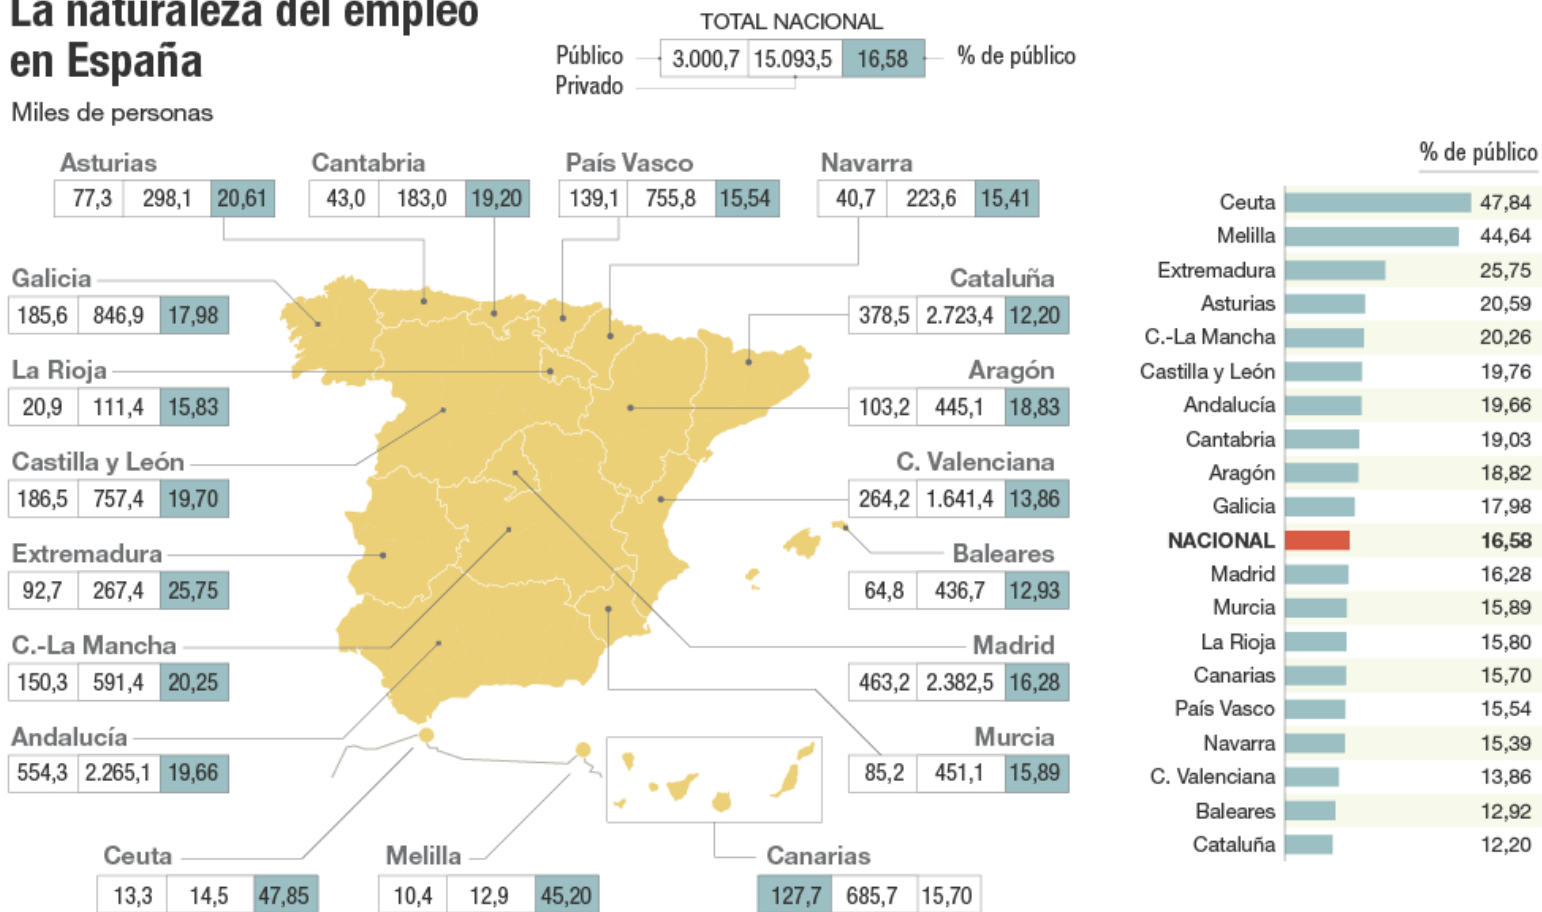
La naturaleza del empleo en España

Miles de personas

TOTAL NACIONAL

Público Privado

| 3.000,7 | 15.093,5 | 16,58 |
|---|---|---|

% de público

Asturias

| 77,3 | 298,1 | 20,61 |
|---|---|---|

Cantabria

| 43,0 | 183,0 | 19,20 |
|---|---|---|

País Vasco

| 139,1 | 755,8 | 15,54 |
|---|---|---|

Navarra

| 40,7 | 223,6 | 15,41 |
|---|---|---|

Galicia

| 185,6 | 846,9 | 17,98 |
|---|---|---|

La Rioja

| 20,9 | 111,4 | 15,83 |
|---|---|---|

Castilla y León

| 186,5 | 757,4 | 19,70 |
|---|---|---|

Extremadura

| 92,7 | 267,4 | 25,75 |
|---|---|---|

C.-La Mancha

| 150,3 | 591,4 | 20,25 |
|---|---|---|

Andalucía

| 554,3 | 2.265,1 | 19,66 |
|---|---|---|

Cataluña

| 378,5 | 2.723,4 | 12,20 |
|---|---|---|

Aragón

| 103,2 | 445,1 | 18,83 |
|---|---|---|

C. Valenciana

| 264,2 | 1.641,4 | 13,86 |
|---|---|---|

Baleares

| 64,8 | 436,7 | 12,93 |
|---|---|---|

Madrid

| 463,2 | 2.382,5 | 16,28 |
|---|---|---|

Murcia

| 85,2 | 451,1 | 15,89 |
|---|---|---|

Ceuta

| 13,3 | 14,5 | 47,85 |
|---|---|---|

Melilla

| 10,4 | 12,9 | 45,20 |
|---|---|---|

Canarias

| 127,7 | 685,7 | 15,70 |
|---|---|---|

% de público

| | |
|---|---|
| Ceuta | 47,84 |
| Melilla | 44,64 |
| Extremadura | 25,75 |
| Asturias | 20,59 |
| C.-La Mancha | 20,26 |
| Castilla y León | 19,76 |
| Andalucía | 19,66 |
| Cantabria | 19,03 |
| Aragón | 18,82 |
| Galicia | 17,98 |
| NACIONAL | 16,58 |
| Madrid | 16,28 |
| Murcia | 15,89 |
| La Rioja | 15,80 |
| Canarias | 15,70 |
| País Vasco | 15,54 |
| Navarra | 15,39 |
| C. Valenciana | 13,86 |
| Baleares | 12,92 |
| Cataluña | 12,20 |